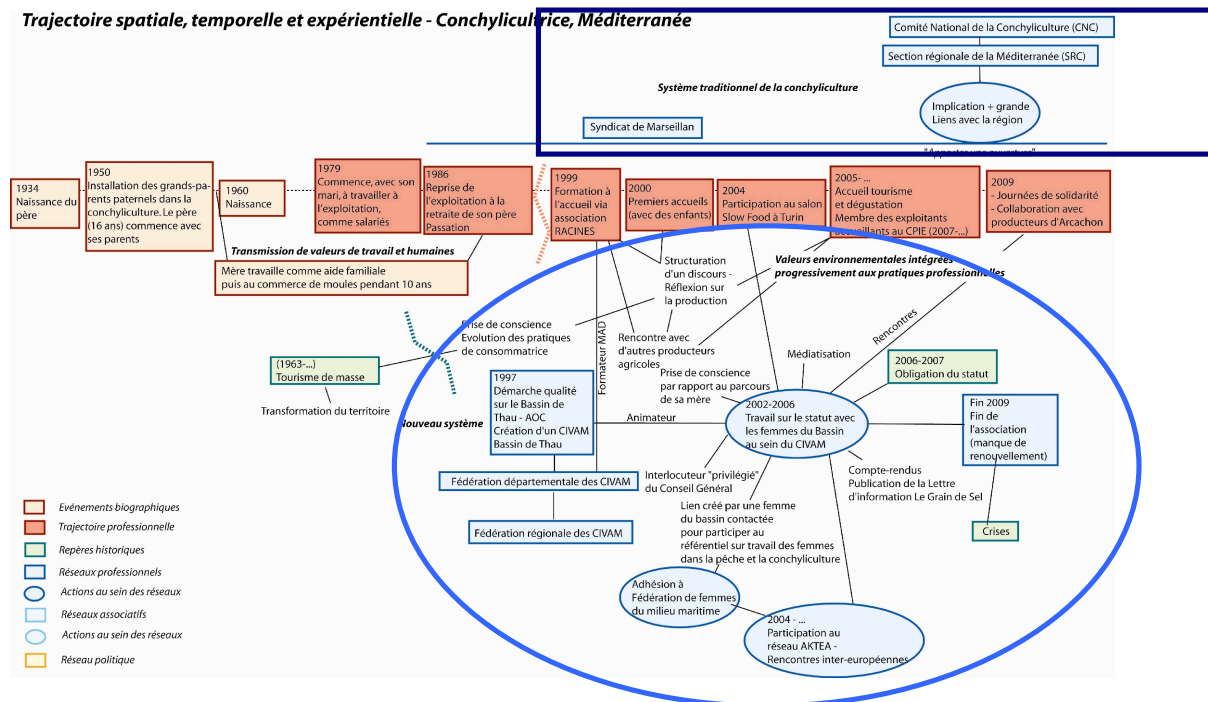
Trajectoire spatiale, temporelle et expérientielle - Conchylicultrice, Méditerranée

Comité National de la Conchyliculture (CNC)

Section régionale de la Méditerranée (SRC)

Système traditionnel de la conchyliculture

Implication + grande Liens avec la région

Syndicat de Marseillan

"Apporter une ouverture"

1934 Naissance du père

1950 Installation des grands-parents paternels dans la conchyliculture. Le père (16 ans) commence avec ses parents

1960 Naissance

1979 Commence, avec son mari, à travailler à l'exploitation, comme salariés

1986 Reprise de l'exploitation à la retraite de son père Passation

1999 Formation à l'accueil via association RACINES

2000 Premiers accueils (avec des enfants)

2004 Participation au salon Slow Food à Turin

2005- ... Accueil tourisme et dégustation Membre des exploitants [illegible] au CPIE (2007-...)

2009 - Journées de solidarité - Collaboration avec producteurs d'Arcachon

Transmission de valeurs de travail et humaines

Mère travaille comme aide familiale puis au commerce de moules pendant 10 ans

Structuration d'un discours - Réflexion sur la production

Valeurs environnementales intégrées progressivement aux pratiques professionnelles

Prise de conscience Evolution des pratiques de consommatrice

Rencontre avec d'autres producteurs agricoles

Formateur MAD

Rencontres

Médiatisation

(1963-...) Tourisme de masse

Transformation du territoire

Prise de conscience par rapport au parcours de sa mère

2006-2007 Obligation du statut

1997 Démarche qualité sur le Bassin de Thau - AOC Création d'un CIVAM Bassin de Thau

Nouveau système

Animateur

2002-2006 Travail sur le statut avec les femmes du Bassin au sein du CIVAM

Fin 2009 Fin de l'association (manque de renouvellement)

Interlocuteur "privilégié" du Conseil Général

Compte-rendus Publication de la Lettre d'information Le Grain de Sel

Fédération départementale des CIVAM

Fédération régionale des CIVAM

Lien créé par une femme du bassin contactée pour participer au référentiel sur travail des femmes dans la pêche et la conchyliculture

Crises

Evénements biographiques

Trajectoire professionnelle

Repères historiques

Réseaux professionnels

Actions au sein des réseaux

Réseaux associatifs

Actions au sein des réseaux

Réseau politique

Adhésion à Fédération de femmes du milieu maritime

2004 - ... Participation au réseau AKTEA - Rencontres inter-européennes